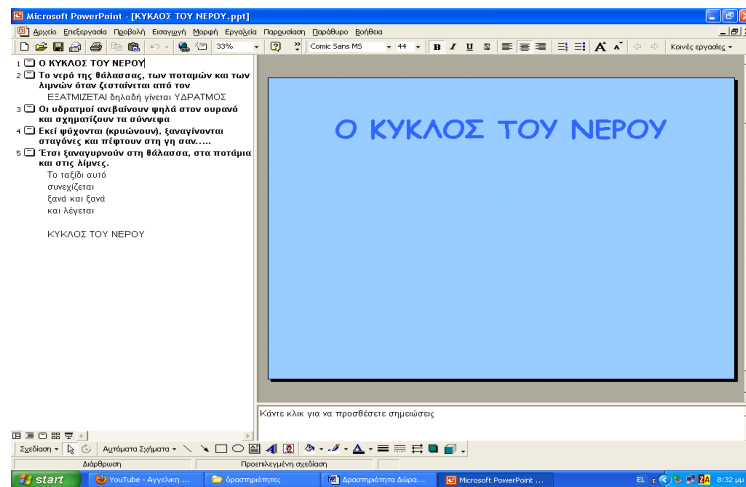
Microsoft PowerPoint - [ΚΥΚΛΟΣ ΤΟΥ ΝΕΡΟΥ.ppt]

Αρχείο Επεξεργασία Προβολή Εισαγωγή Μορφή Εργαλεία Παρουσίαση Παράθυρο Βοήθεια

33% Comic Sans MS 44 B I U S A Κοινές εργασίες

1 Ο ΚΥΚΛΟΣ ΤΟΥ ΝΕΡΟΥ
2 Το νερό της θάλασσας, των ποταμών και των λιμνών όταν ζεσταίνεται από τον
ΕΞΑΤΜΙΖΕΤΑΙ δηλαδή γίνεται ΥΔΡΑΤΜΟΣ
3 Οι υδρατμοί ανεβαίνουν ψηλά στον ουρανό και σχηματίζουν τα σύννεφα
4 Εκεί ψύχονται (κρυώνουν), ξαναγίνονται σταγόνες και πέφτουν στη γη σαν.....
5 Έτσι ξαναγυρνούν στη θάλασσα, στα ποτάμια και στις λίμνες.
Το ταξίδι αυτό
συνεχίζεται
ξανά και ξανά
και λέγεται

ΚΥΚΛΟΣ ΤΟΥ ΝΕΡΟΥ

Ο ΚΥΚΛΟΣ ΤΟΥ ΝΕΡΟΥ

Κάντε κλικ για να προσθέσετε σημειώσεις

Σχεδίαση Αυτόματα Σχήματα

Διάρθρωση Προεπιλεγμένη σχεδίαση

start YouTube - Αγγελική ... δραστηριότητες Δραστηριότητα Δώρα... Microsoft PowerPoint ... EL 8:32 μμ